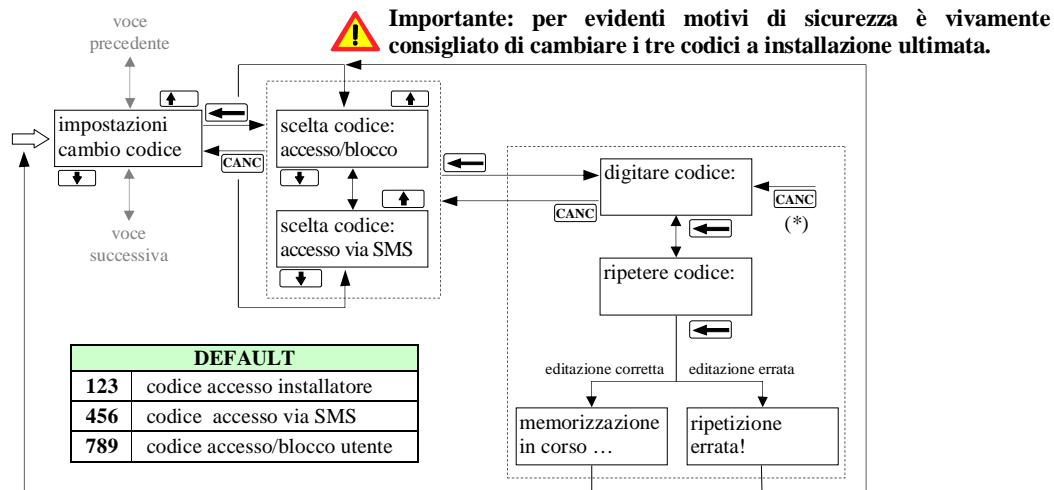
Importante: per evidenti motivi di sicurezza è vivamente consigliato di cambiare i tre codici a installazione ultimata.

voce precedente

impostazioni cambio codice

voce successiva

CANC

scelta codice: accesso/blocco

scelta codice: accesso via SMS

CANC

digitare codice:

CANC

(*)

ripetere codice:

editazione corretta

editazione errata

memorizzazione in corso …

ripetizione errata!

| DEFAULT | |
|---|---|
| 123 | codice accesso installatore |
| 456 | codice accesso via SMS |
| 789 | codice accesso/blocco utente |